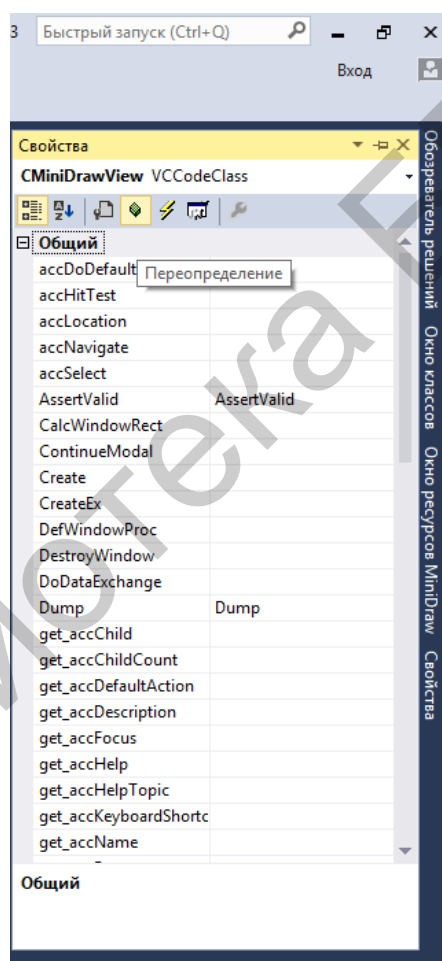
3 Быстрый запуск (Ctrl+Q)

Вход

Свойства

CMiniDrawView VCCodeClass

Общий

| | |
|---|---|
| accDoDefault | Переопределение |
| accHitTest | |
| accLocation | |
| accNavigate | |
| accSelect | |
| AssertValid | AssertValid |
| CalcWindowRect | |
| ContinueModal | |
| Create | |
| CreateEx | |
| DefWindowProc | |
| DestroyWindow | |
| DoDataExchange | |
| Dump | Dump |
| get_accChild | |
| get_accChildCount | |
| get_accDefaultAction | |
| get_accDescription | |
| get_accFocus | |
| get_accHelp | |
| get_accHelpTopic | |
| get_accKeyboardShortc | |
| get_accName | |

Общий

Обозреватель решений Окно классов Окно ресурсов MiniDraw Свойства